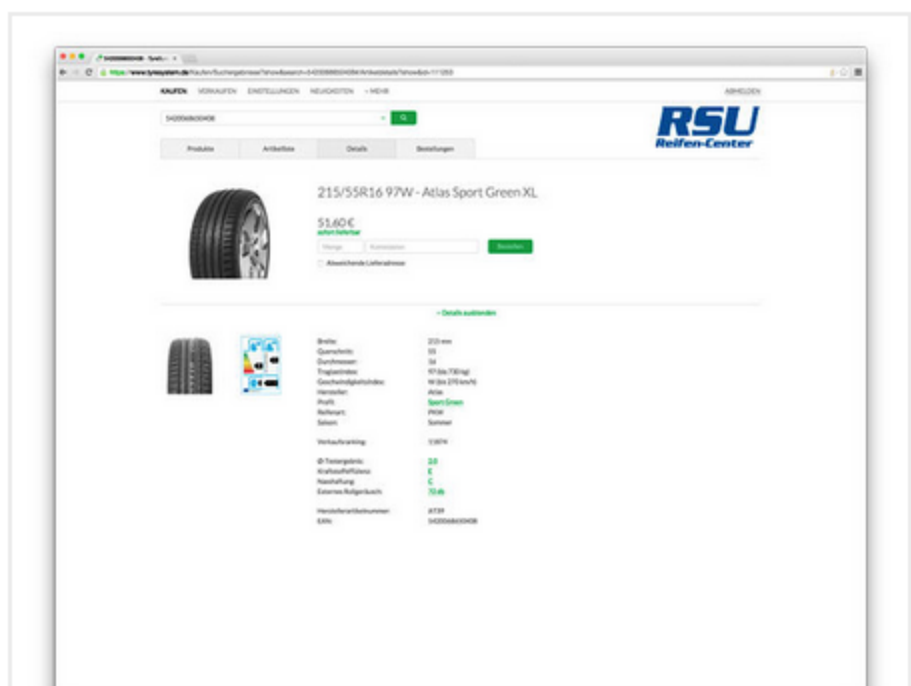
KAUFEN VERKAUFEN EINSTELLUNGEN NEUIGKEITEN MEHR ABMELDEN

5420068650408

Produkte Artikelliste Details Bestellungen

RSU Reifen-Center

215/55R16 97W - Atlas Sport Green XL

51,60 €
sofort lieferbar

Menge Kommission Bestellen

Abweichende Lieferadresse

- Details ausblenden

| | |
|---|---|
| Breite: | 215 mm |
| Querschnitt: | 55 |
| Durchmesser: | 16 |
| Tragfastindex: | 97 (bis 730 kg) |
| Geschwindigkeitsindex: | W (bis 270 km/h) |
| Hersteller: | Atlas |
| Profil: | Sport Green |
| Reifenart: | PKW |
| Saison: | Sommer |
| Verkaufsranking: | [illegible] |
| Ø Testergebnis: | 2,0 |
| Kraftstoffeffizienz: | E |
| Nasshaftung: | C |
| Externes Rollgeräusch: | 72 db |
| Herstellerartikelnummer: | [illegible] |
| EAN: | 5420068650408 |